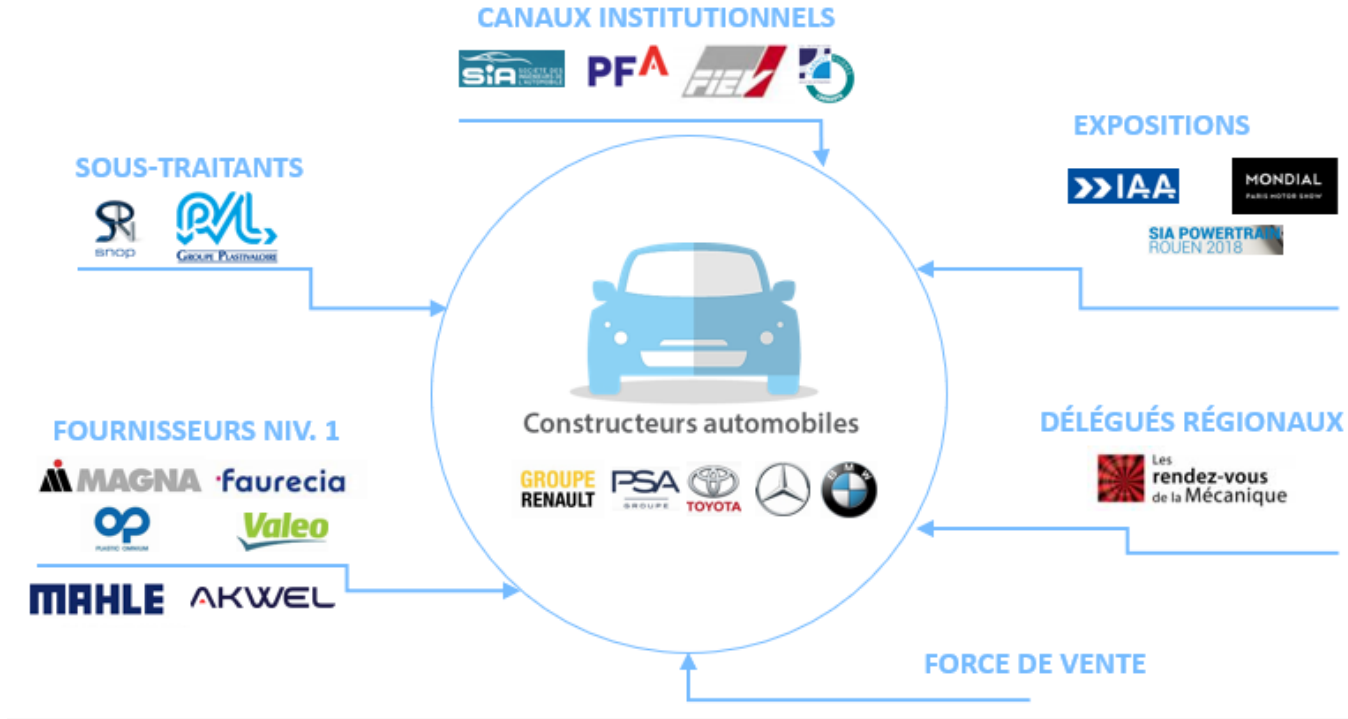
CANAUX INSTITUTIONNELS

SIA SOCIÉTÉ DES INGÉNIEURS DE L'AUTOMOBILE

PFA

FIEV

EXPOSITIONS

IAA

MONDIAL PARIS MOTOR SHOW

SIA POWERTRAIN ROUEN 2018

SOUS-TRAITANTS

snop

GROUPE PLASTIVALOIRE

Constructeurs automobiles

GROUPE RENAULT

PSA GROUPE

TOYOTA

BMW

FOURNISSEURS NIV. 1

MAGNA

faurecia

op PLASTIC OMNIUM

Valeo

MAHLE

AKWEL

DÉLÉGUÉS RÉGIONAUX

Les rendez-vous de la Mécanique

FORCE DE VENTE